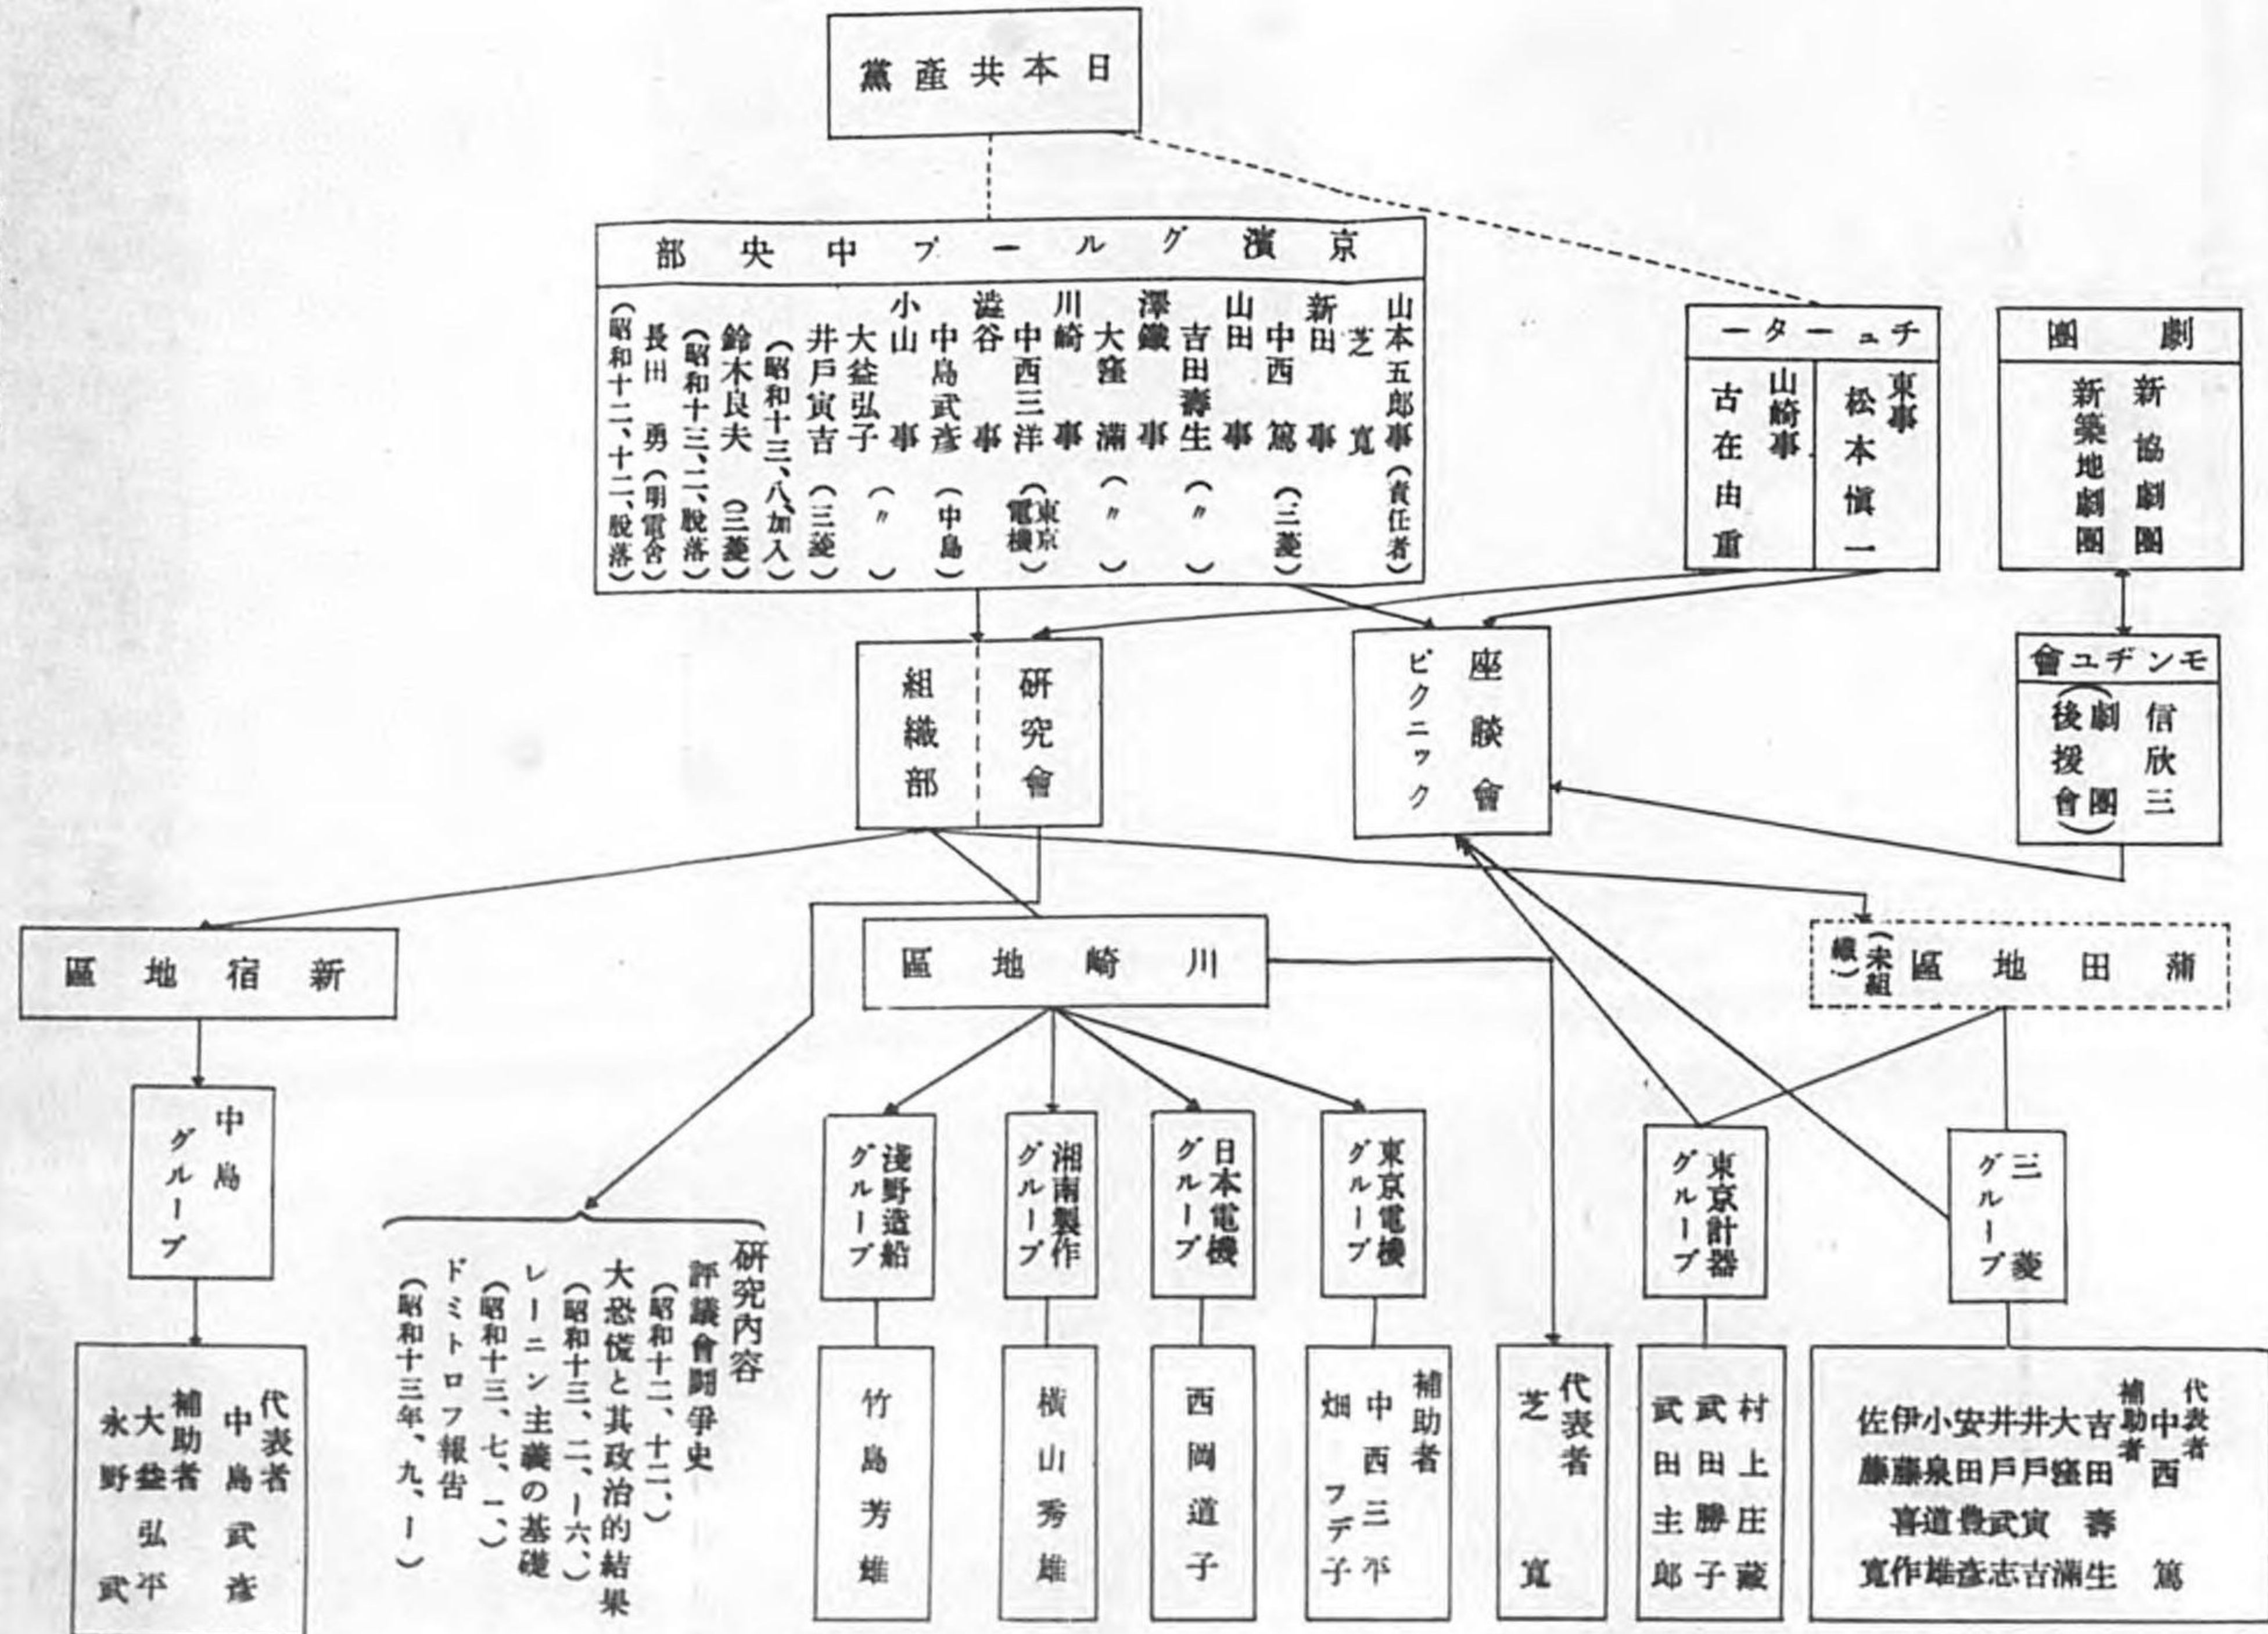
日本共産黨

京濱グループ中央部

山本五郎事（責任者）
芝寛
新田事
中西篤（三菱）
山田事
吉田壽生（〃）
澤鐵事
大窪滿（〃）
川崎事
中西三洋（東京電機）
澁谷事
中島武彦（中島）
小山事
大益弘子（〃）
井戸寅吉（三菱）
（昭和十三、八、加入）
鈴木良夫（三菱）
（昭和十三、二、脱落）
長田勇（明電舎）
（昭和十二、十二、脱落）

チューター
東事
松本愼一
山崎事
古在由重

劇團
新協劇團
新築地劇團

モンデユ會
信欣三
（劇團後援會）

組織部
研究會

座談會
ピクニック

新宿地區

川崎地區

蒲田地區（未組織）

中島グループ

代表者
中島武彦
補助者
大益弘平
永野武

研究内容
評議會闘爭史
（昭和十二、十二、）
大恐慌と其政治的結果
（昭和十三、二、一六、）
レーニン主義の基礎
（昭和十三、七、一、）
ドミトロフ報告
（昭和十三年、九、一）

淺野造船グループ
竹島芳雄

湘南製作グループ
横山秀雄

日本電機グループ
西岡道子

東京電機グループ
補助者
中西三平
畑フデ子

代表者
芝寛

東京計器グループ
村上庄藏
武田勝子
武田主郎

三菱グループ
代表者
中西篤
補助者
吉田壽生
大窪滿吉
井戸寅志
井戸武彦
安田豊雄
小泉道作
伊藤喜寛
佐藤